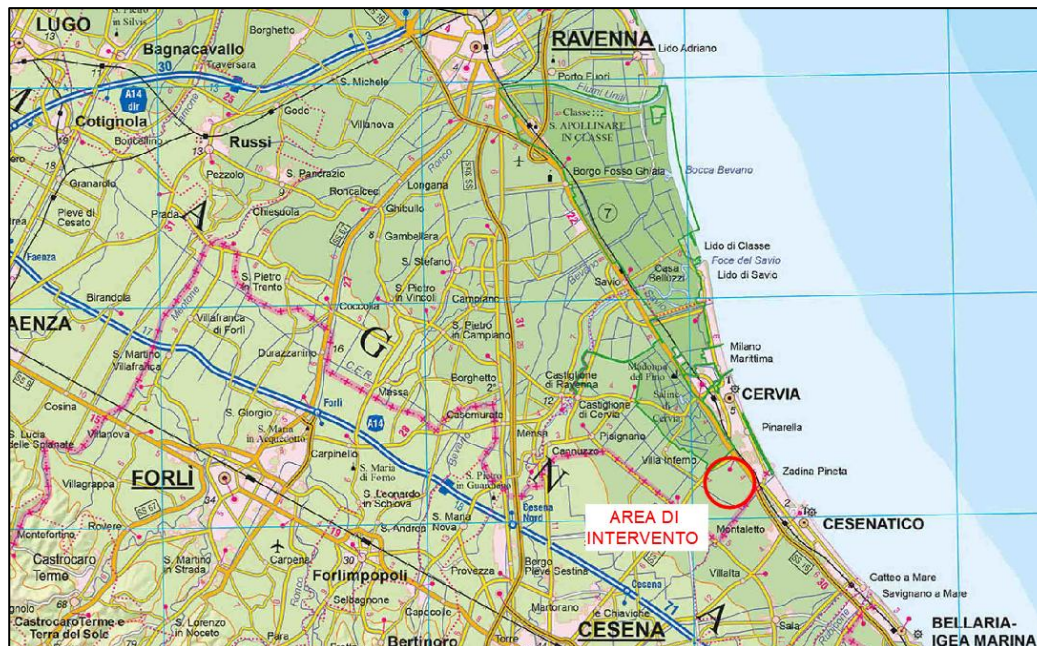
LUGO
S. Pietro in Silvis
Borghetto
RAVENNA
Lido Adriano
Bagnacavallo
Traversara
30
S. Michele
Porto Fuori
A14 dir
Fiumi Uniti
Classe
S. APOLLINARE IN CLASSE
Cotignola
Russi
Godo
Villanova
Boncellino
Borgo Fosso Ghiaia
Bocca Bevano
Granarolo
Pezzolo
S. Pancrazio
Roncalceci
Longana
Pieve di Cesato
Prada
Chiesuola
Ghibullo
7
Gambellara
Lido di Classe
Foce del Savio
Faenza
S. Pietro in Trento
S. Stefano
Casa Bellozzi
Lido di Savio
Coccolia
S. Pietro in Vincoli
Campiano
Savio
Birandola
AENZA
Villafranca di Forlì
S. Pietro in Campiano
S. Martino Villafranca
Durazzanino
G
Milano Marittima
Castiglione di Ravenna
Madonna del Pino
CERVIA
Borghetto
Massa
Salina di Cervia
Forlì
A14
Casemurate
Castiglione di Cervia
Cosina
S. Giorgio
Pinarella
Lucia delle Spianate
Villanova
S. Maria in Acquedotto
Mensa
Pisignano
Carpinello
Cannuzzo
Villa Inferno
S. Maria di Forno
Zadina Pineta
S. Pietro in Guardiano
Villagrappa
FORLÌ
S. Leonardo in Schiova
Cesena Nord
AREA DI INTERVENTO
Montaletto
CESENATICO
S. Andrea
Nova
Monteforting
Rovere
Castrocaro Terme
S. Martino in Strada
Carpena
Forlimpopoli
Provezza
Borgo Pieve Sestina
Villalta
Cesena
Cesenatico
Cotteo a Mare
Selbagnone
Capocolle
Savignano a Mare
Martorano
Le Chiaviche
71
Castrocaro Terme e Terra del Sole
S. Lorenzo in Noceto
Bertinoro
CESENA
BELLARIA-IGEA MARINA